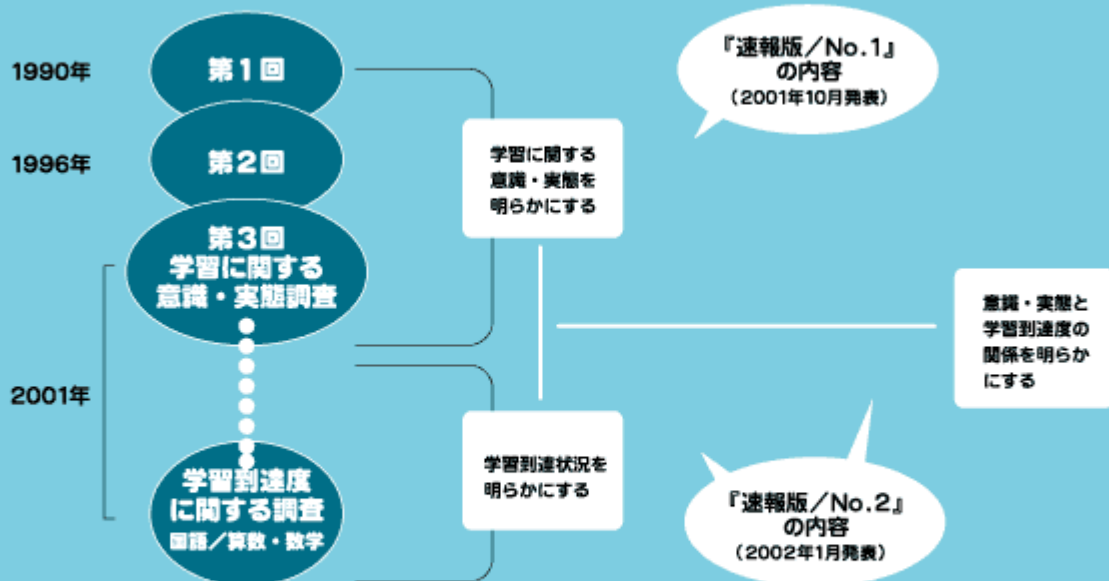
1990年

1996年

2001年

第1回

第2回

第3回
学習に関する
意識・実態調査

学習到達度
に関する調査
国語／算数・数学

『速報版／No.1』
の内容
（2001年10月発表）

学習に関する
意識・実態を
明らかにする

意識・実態と
学習到達度の
関係を明らか
にする

学習到達状況を
明らかにする

『速報版／No.2』
の内容
（2002年1月発表）